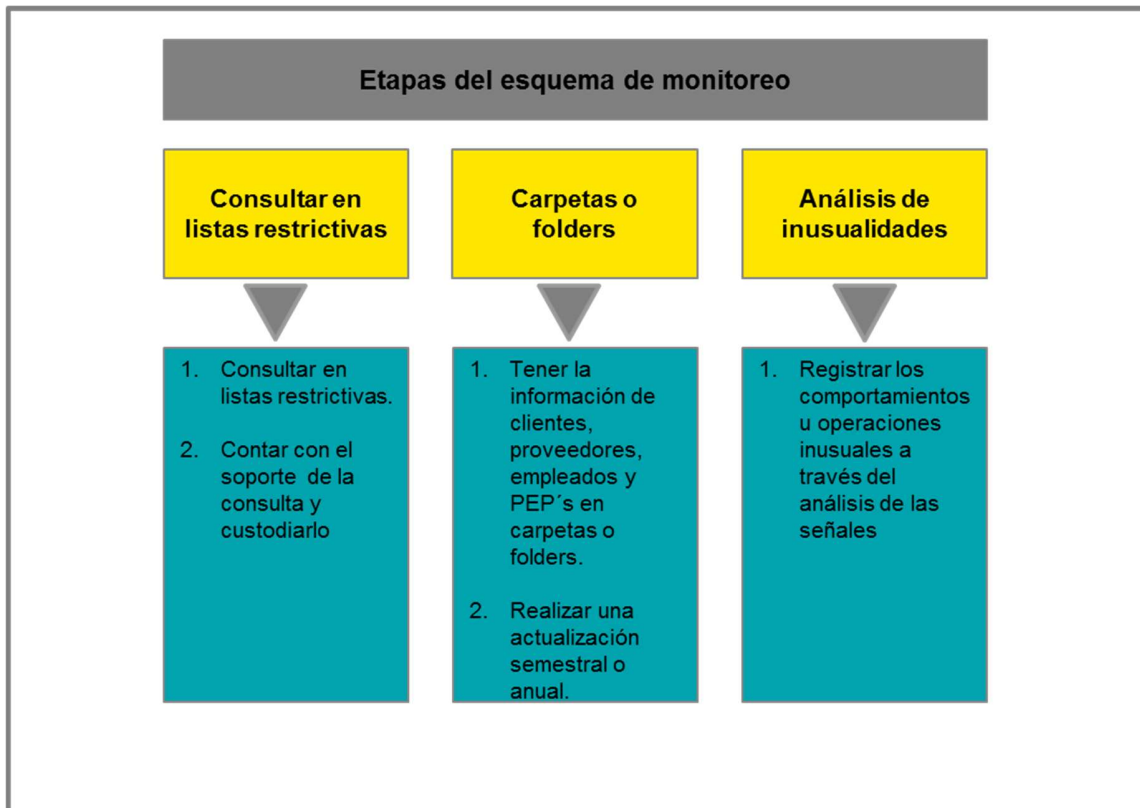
Etapas del esquema de monitoreo

Consultar en listas restrictivas

1. Consultar en listas restrictivas.

2. Contar con el soporte de la consulta y custodiarlo

Carpetas o folders

1. Tener la información de clientes, proveedores, empleados y PEP´s en carpetas o folders.

2. Realizar una actualización semestral o anual.

Análisis de inusualidades

1. Registrar los comportamientos u operaciones inusuales a través del análisis de las señales